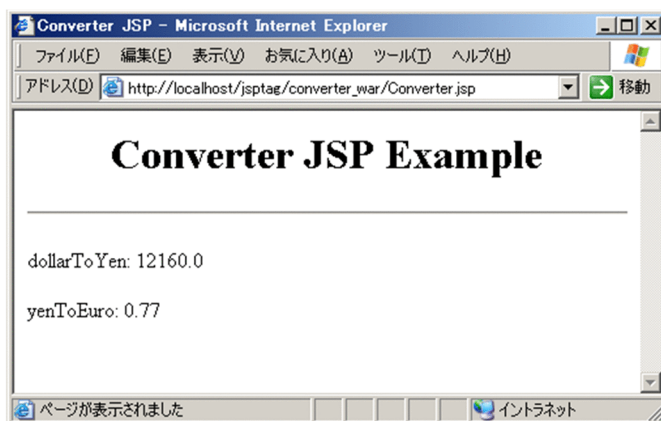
Converter JSP - Microsoft Internet Explorer

ファイル(F) 編集(E) 表示(V) お気に入り(A) ツール(T) ヘルプ(H)

アドレス(D) http://localhost/jsptag/converter_war/Converter.jsp 移動

Converter JSP Example

dollarToYen: 12160.0

yenToEuro: 0.77

ページが表示されました

イントラネット